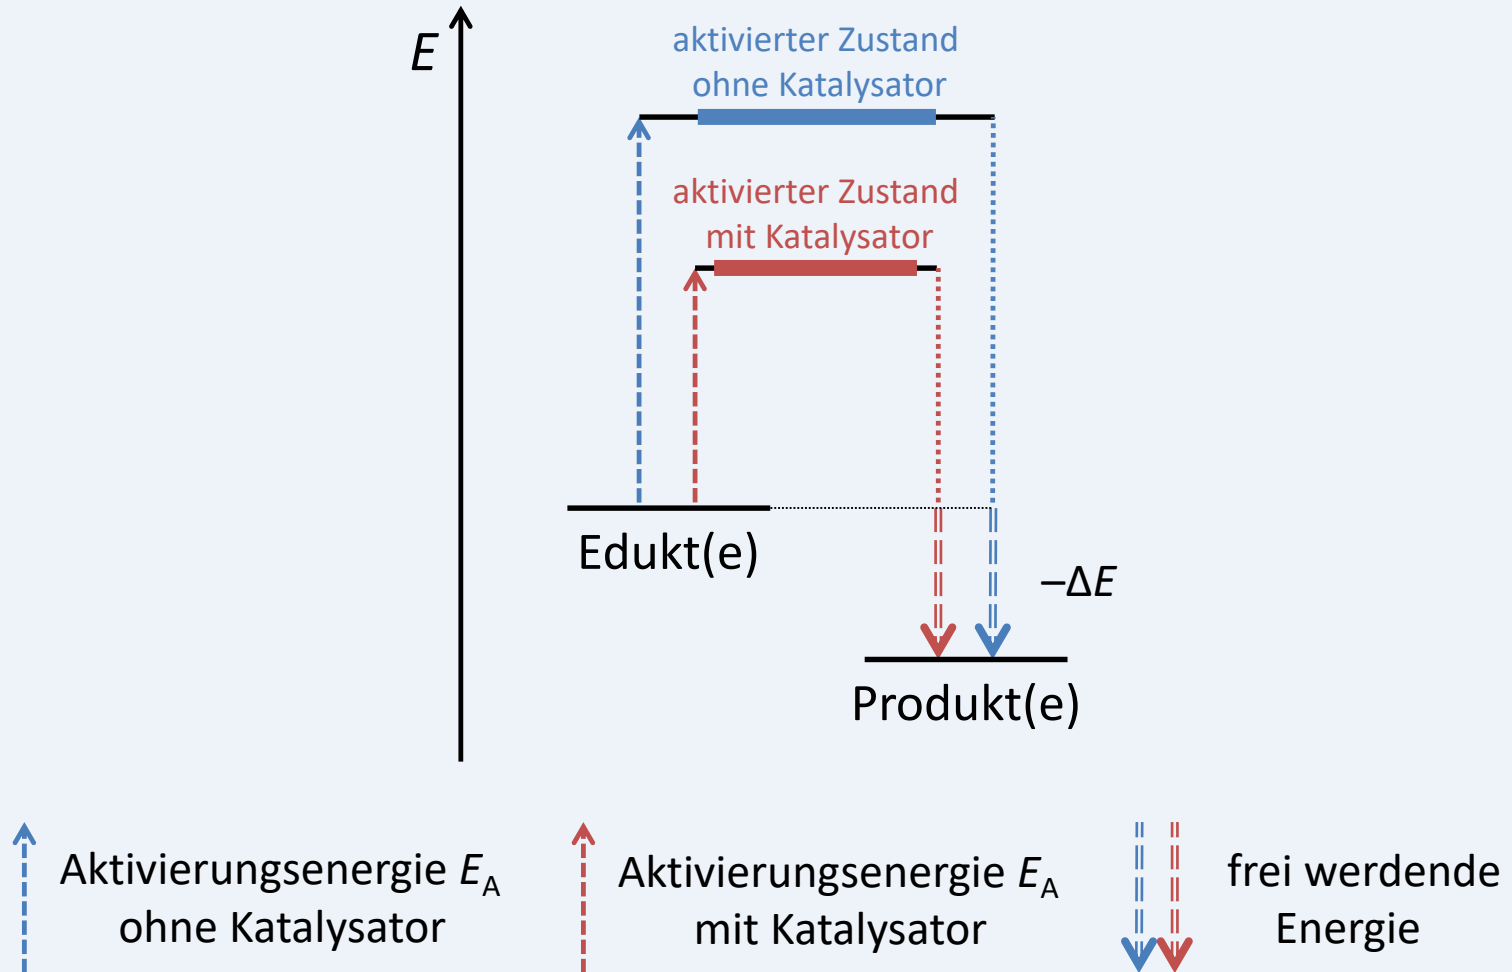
$E$

aktivierter Zustand ohne Katalysator

aktivierter Zustand mit Katalysator

Edukt(e)

$-\Delta E$

Produkt(e)

Aktivierungsenergie $E_A$ ohne Katalysator

Aktivierungsenergie $E_A$ mit Katalysator

frei werdende Energie